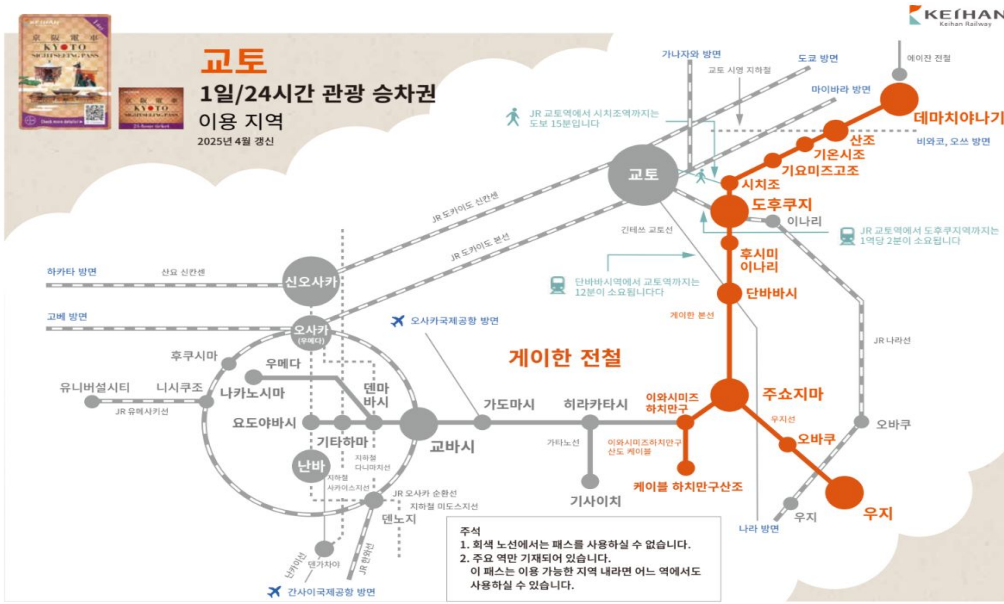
KEIHAN
Keihan Railway

KYOTO SIGHTSEEING PASS

교토
1일/24시간 관광 승차권
이용 지역
2025년 4월 갱신

가나자와 방면
교토 시영 지하철
도쿄 방면
에이잔 전철
마이바라 방면
데마치야나기
비와코, 오쓰 방면
산조
기온시조
기요미즈고조
시치조
JR 교토역에서 시치조역까지는 도보 15분입니다
교토
도후쿠지
이나리
JR 교토역에서 도후쿠지역까지는 1역당 2분이 소요됩니다
긴테쓰 교토선
후시미이나리
단바바시
단바바시역에서 교토역까지는 12분이 소요됩니다
게이한 본선
JR 도카이도 신칸센
JR 도카이도 본선
하카타 방면
산요 신칸센
신오사카
고베 방면
오사카 (우메다)
오사카국제공항 방면
게이한 전철
JR 나라선
후쿠시마
우메다
유니버설시티
니시쿠조
나카노시마
덴마바시
JR 유메사키선
요도야바시
기타하마
교바시
가도마시
히라카타시
이와시미즈하치만구
주쇼지마
우지선
오바쿠
가타노선
이와시미즈하치만구산도 케이블
오바쿠
난바
지하철 사카이스지선
지하철 다니마치선
JR 오사카 순환선
지하철 미도스지선
덴노지
케이블 하치만구산조
기사이치
나라 방면
우지
우지
신이마미야
난카이선
JR 한와선
간사이국제공항 방면

주석
1. 회색 노선에서는 패스를 사용하실 수 없습니다.
2. 주요 역만 기재되어 있습니다.
이 패스는 이용 가능한 지역 내라면 어느 역에서도 사용하실 수 있습니다.